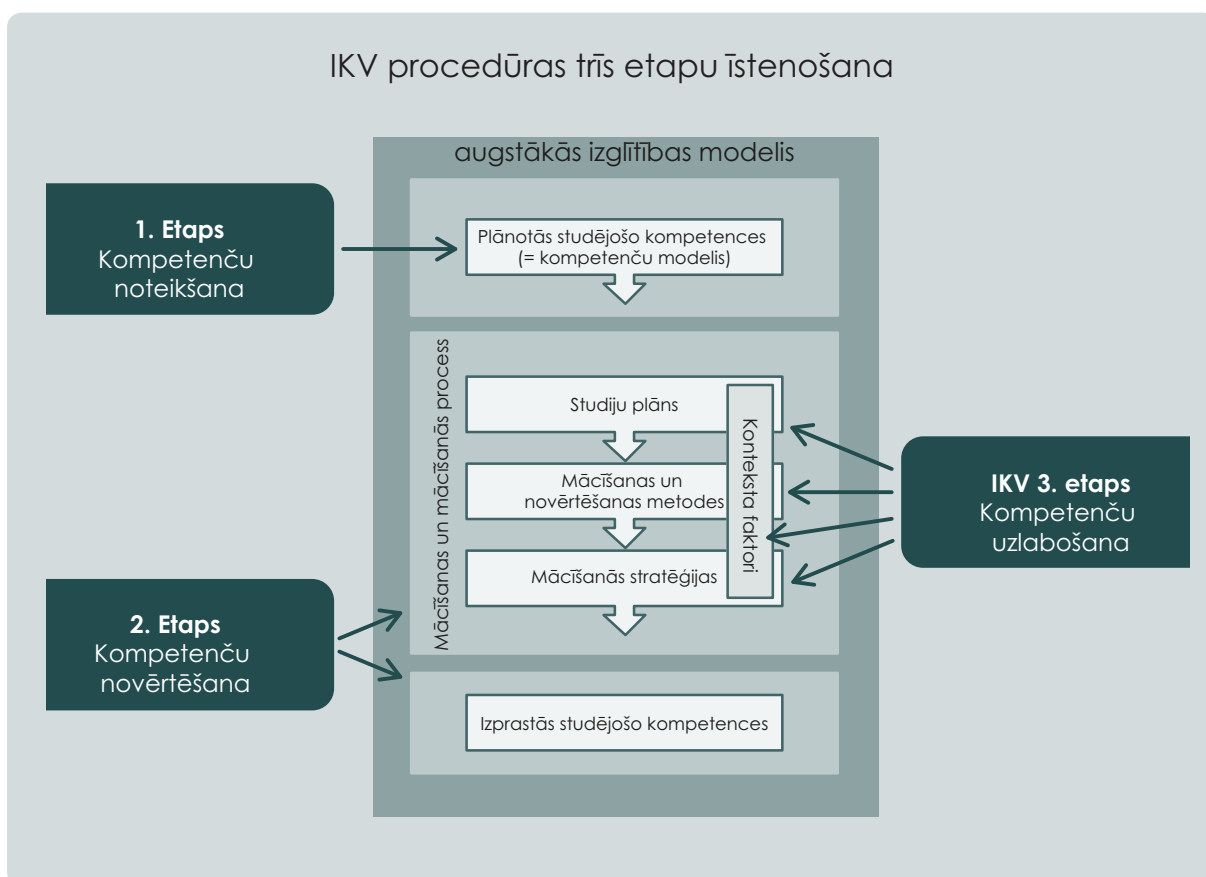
IKV procedūras trīs etapu īstenošana

augstākās izglītības modelis

1. Etaps
Kompetenču noteikšana

Plānotās studējošo kompetences
(= kompetenču modelis)

Mācīšanas un mācīšanās process

Studiju plāns

Mācīšanas un novērtēšanas metodes

Mācīšanās stratēģijas

Konteksta faktori

IKV 3. etaps
Kompetenču uzlabošana

2. Etaps
Kompetenču novērtēšana

Izprastās studējošo kompetences